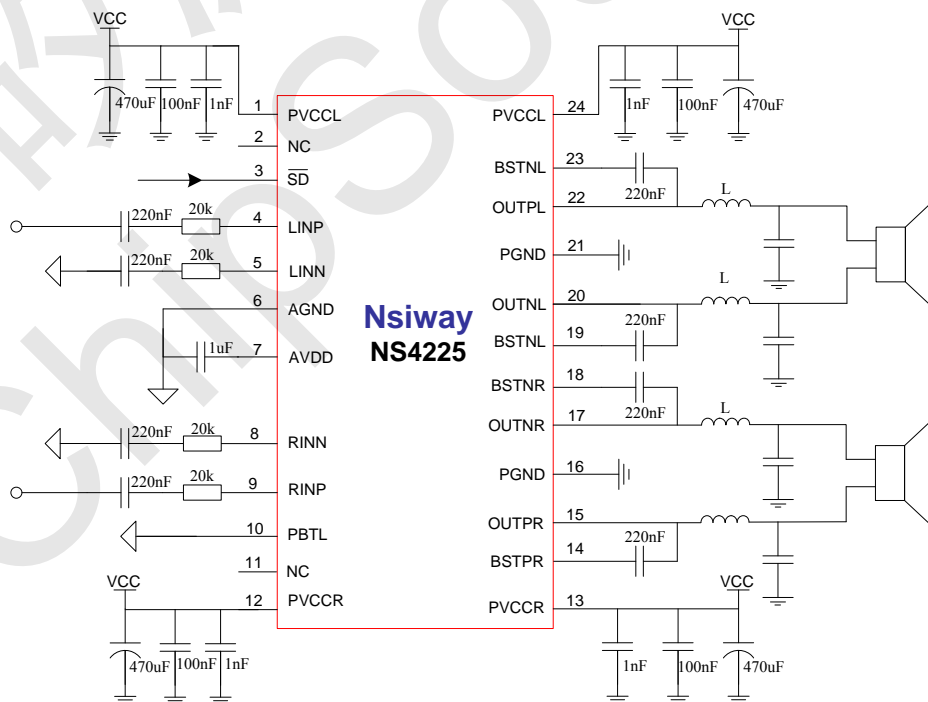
VCC
470uF 100nF 1nF
1 PVCCL
2 NC
3 $\overline{SD}$
220nF 20k 4 LINP
220nF 20k 5 LINN
6 AGND
1uF 7 AVDD
220nF 20k 8 RINN
220nF 20k 9 RINP
10 PBTL
11 NC
VCC
12 PVCCR
470uF 100nF 1nF

Nsiway
NS4225

VCC
PVCCL 24
1nF 100nF 470uF
BSTNL 23
220nF
OUTPL 22
L
PGND 21
OUTNL 20
L
220nF
BSTNL 19
BSTNR 18
220nF
OUTNR 17
L
PGND 16
OUTPR 15
220nF
BSTPR 14
VCC
PVCCR 13
1nF 100nF 470uF